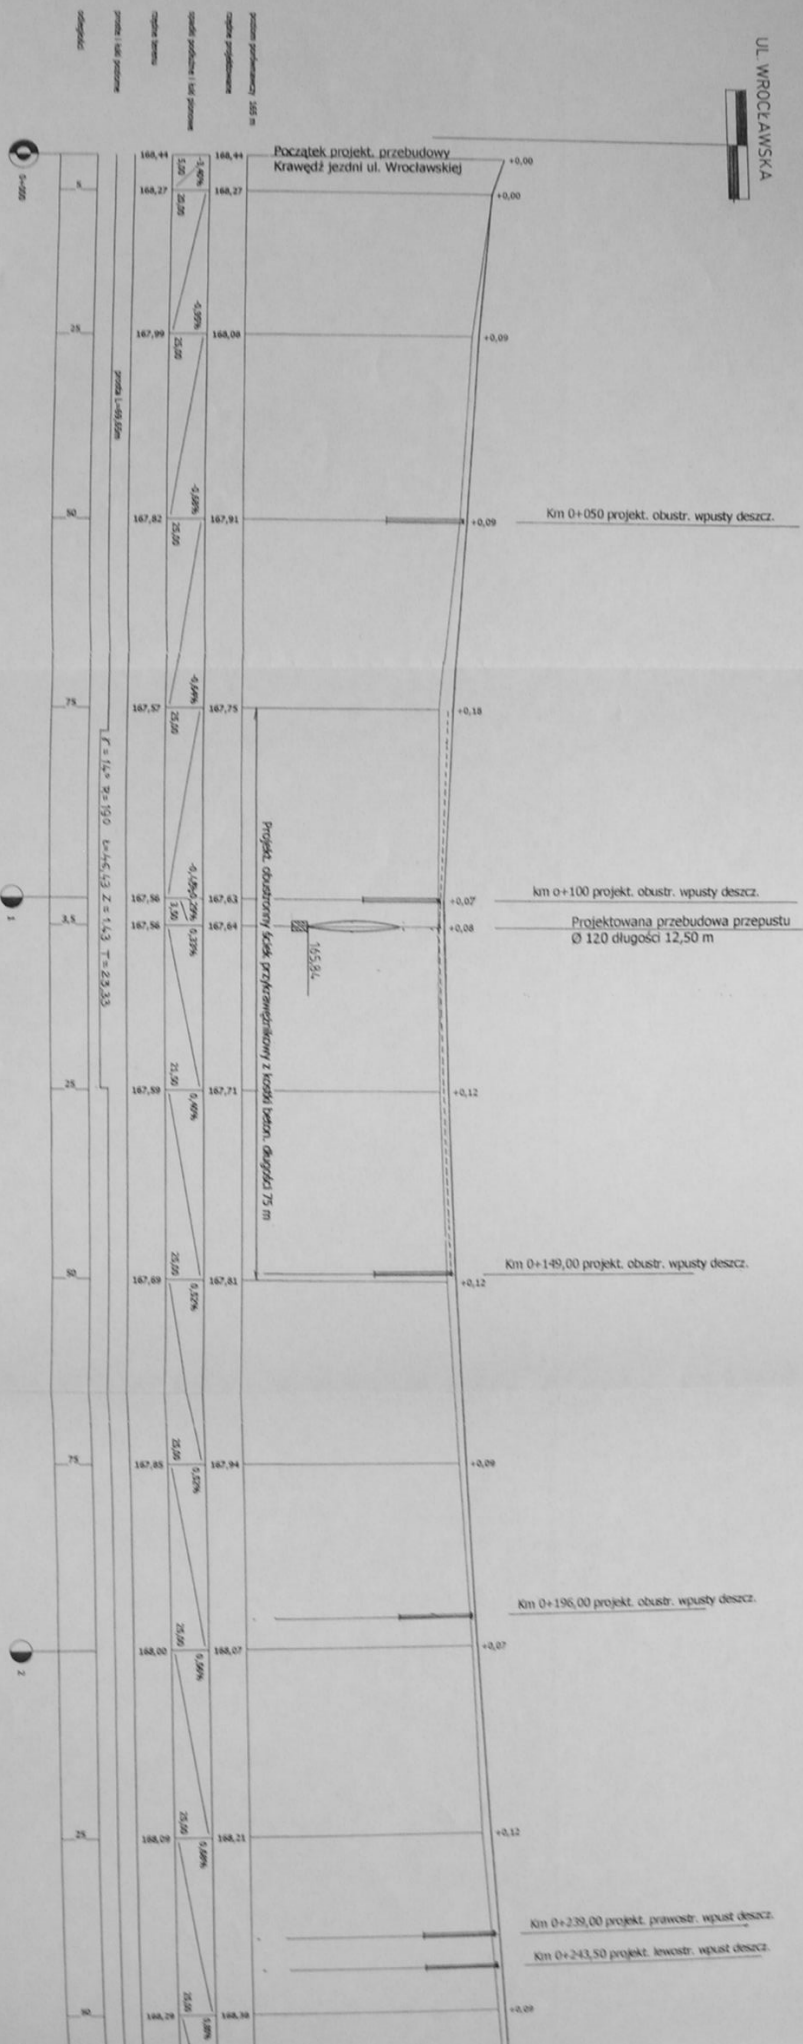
UL. WROCŁAWSKA

poziom porównawczy 165 m
rzędne projektowane
spadki podłużne i luki pionowe
rzędne terenu
proste i łuki poziome
odległości

Początek projekt. przebudowy
Krawędź jezdni ul. Wrocławskiej

+0,00
+0,00
+0,09
+0,09
+0,18
+0,07
+0,08
+0,12
+0,12
+0,09
+0,07
+0,12
+0,09

168,44 168,44
168,27 168,27
167,99 168,08
167,82 167,91
167,57 167,75
167,56 167,63
167,56 167,64
167,59 167,71
167,69 167,81
167,85 167,94
168,00 168,07
168,09 168,21
168,29 168,30

-3,40% 5,00
-3,40% 20,00
-0,99% 25,00
-0,68% 25,00
-0,64% 25,00
-0,48% 3,50
0,33%
0,40% 21,50
0,52% 25,00
0,52% 25,00
0,56% 25,00
0,56% 25,00
0,56% 25,00

prosta L=65,65m
$\Gamma = 14°$ R= 190 t=46,43 Z=1,43 T=23,33

0+000
5
25
50
75
3,5
25
50
75
25
50
1
2

Km 0+050 projekt. obustr. wpusty deszcz.
km 0+100 projekt. obustr. wpusty deszcz.
Projektowana przebudowa przepustu
Ø 120 długości 12,50 m
165,84
Projekt. obustronny ściek przykrawężnikowy z kostki beton. długości 75 m
Km 0+149,00 projekt. obustr. wpusty deszcz.
Km 0+196,00 projekt. obustr. wpusty deszcz.
Km 0+239,00 projekt. prawostr. wpust deszcz.
Km 0+243,50 projekt. lewostr. wpust deszcz.